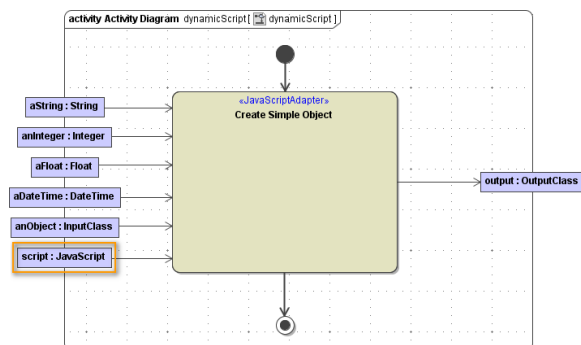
activity Activity Diagram dynamicScript[ dynamicScript ]

«JavaScriptAdapter»
Create Simple Object

aString : String

anInteger : Integer

aFloat : Float

aDateTime : DateTime

anObject : InputClass

script : JavaScript

output : OutputClass